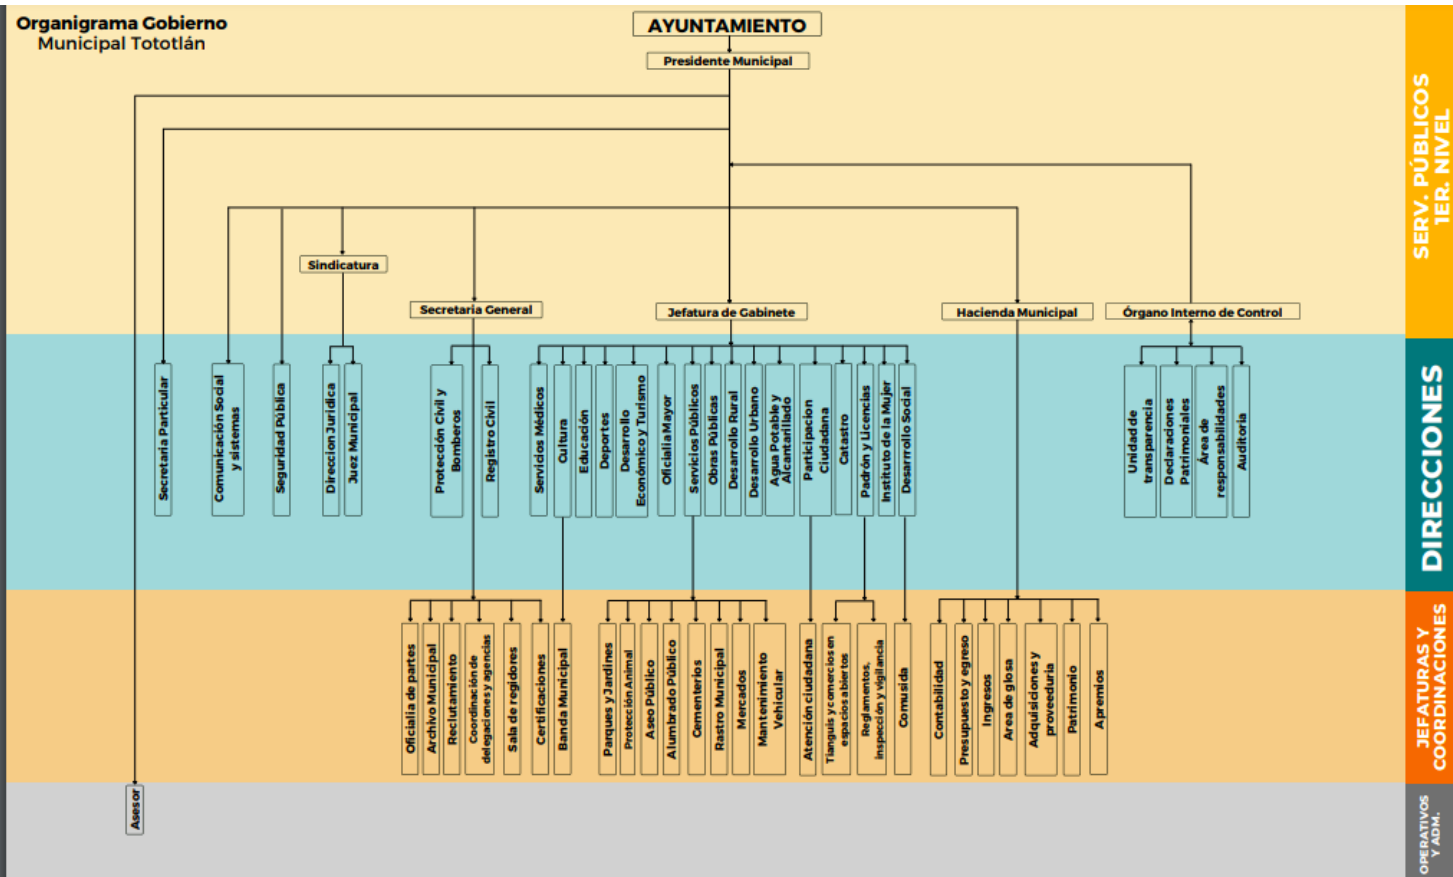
Organigrama Gobierno
Municipal Tototlán

AYUNTAMIENTO

Presidente Municipal

Sindicatura

Secretaria General

Jefatura de Gabinete

Hacienda Municipal

Órgano Interno de Control

SERV. PÚBLICOS 1ER. NIVEL

Secretaria Particular

Comunicación Social y sistemas

Seguridad Pública

Direccion Juridica

Juez Municipal

Protección Civil y Bomberos

Registro Civil

Servicios Médicos

Cultura

Educación

Deportes

Desarrollo Económico y Turismo

Oficialía Mayor

Servicios Públicos

Obras Públicas

Desarrollo Rural

Desarrollo Urbano

Agua Potable y Alcantarillado

Participacion Ciudadana

Catastro

Padrón y Licencias

Instituto de la Mujer

Desarrollo Social

Unidad de transparencia

Declaraciones Patrimoniales

Área de responsabilidades

Auditoria

DIRECCIONES

Oficialía de partes

Archivo Municipal

Reclutamiento

Coordinación de delegaciones y agencias

Sala de regidores

Certificaciones

Banda Municipal

Parques y Jardines

Protección Animal

Aseo Público

Alumbrado Público

Cementerios

Rastro Municipal

Mercados

Mantenimiento Vehicular

Atención ciudadana

Tianguis y comercios en espacios abiertos

Reglamentos, inspección y vigilancia

Comusida

Contabilidad

Presupuesto y egreso

Ingresos

Area de glosa

Adquisiciones y proveeduría

Patrimonio

Apremios

JEFATURAS Y COORDINACIONES

Asesor

OPERATIVOS Y ADM.